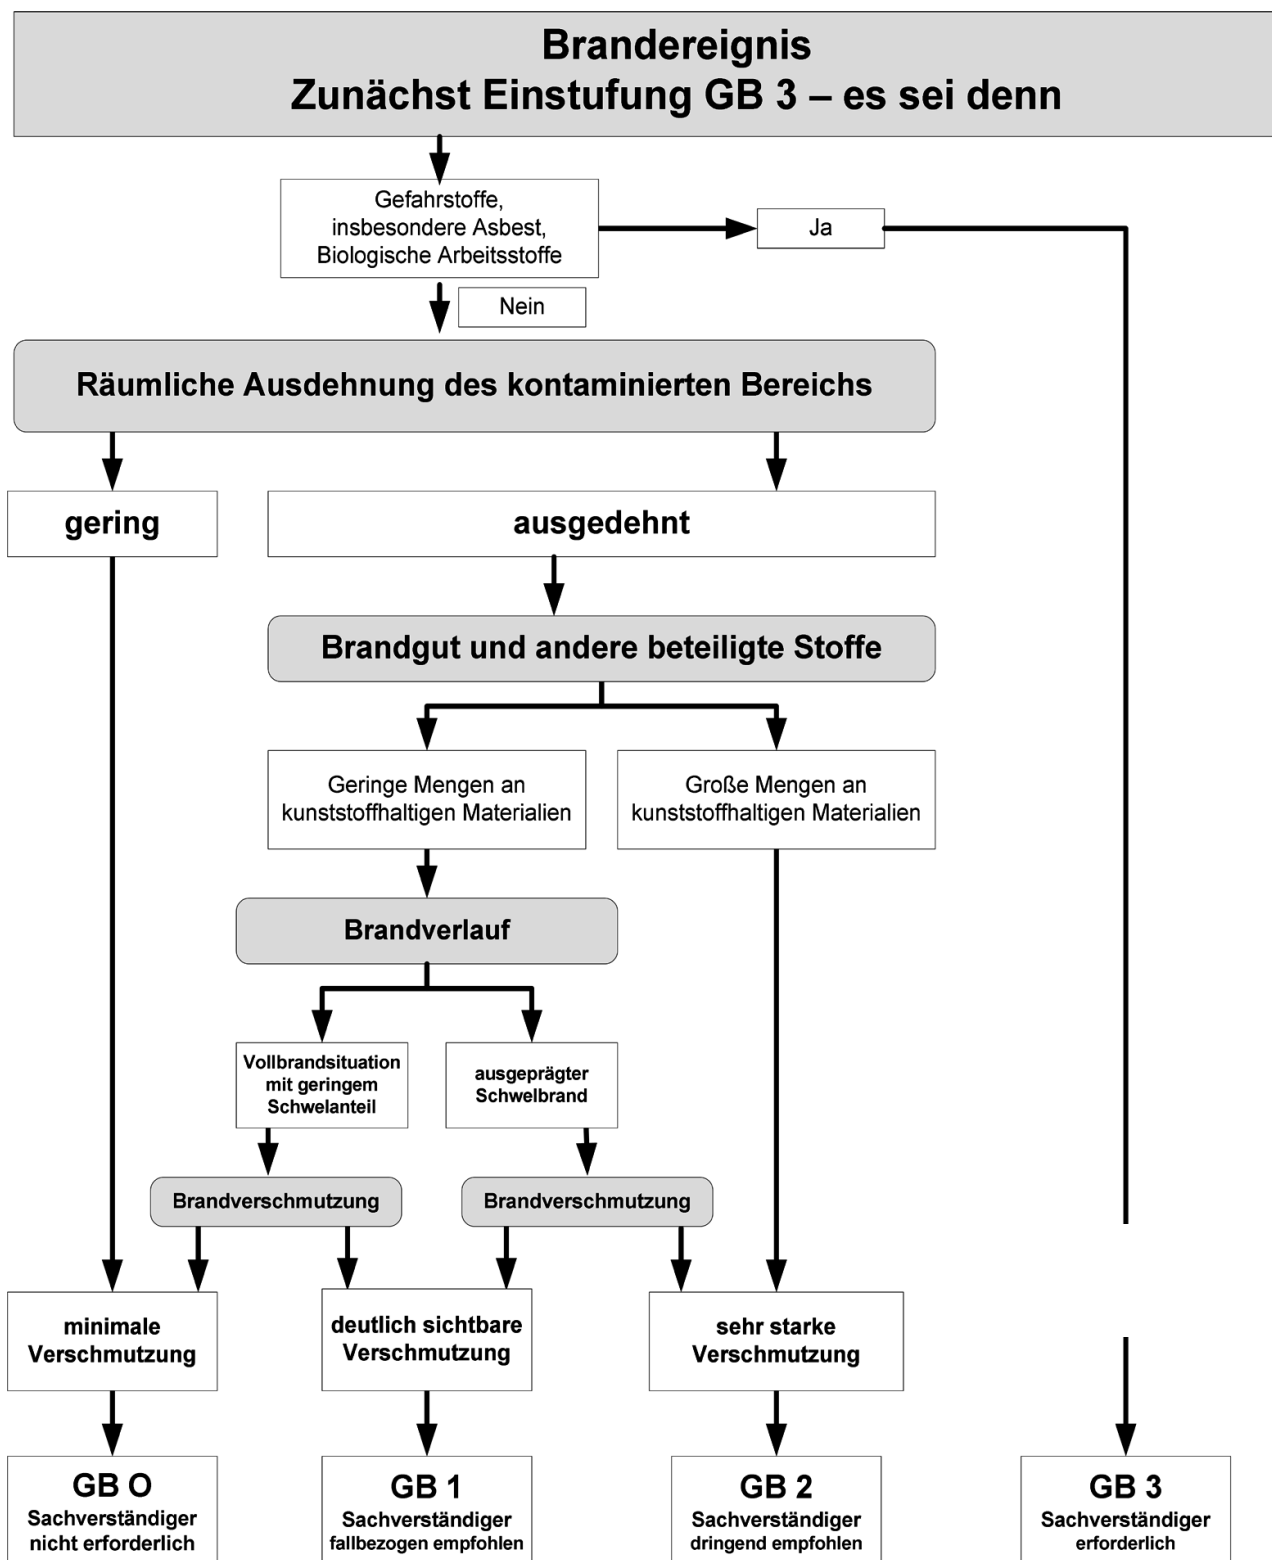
Brandereignis
Zunächst Einstufung GB 3 – es sei denn

Gefahrstoffe, insbesondere Asbest, Biologische Arbeitsstoffe

Ja

Nein

Räumliche Ausdehnung des kontaminierten Bereichs

gering

ausgedehnt

Brandgut und andere beteiligte Stoffe

Geringe Mengen an kunststoffhaltigen Materialien

Große Mengen an kunststoffhaltigen Materialien

Brandverlauf

Vollbrandsituation mit geringem Schwelanteil

ausgeprägter Schwelbrand

Brandverschmutzung

Brandverschmutzung

minimale Verschmutzung

deutlich sichtbare Verschmutzung

sehr starke Verschmutzung

GB O
Sachverständiger nicht erforderlich

GB 1
Sachverständiger fallbezogen empfohlen

GB 2
Sachverständiger dringend empfohlen

GB 3
Sachverständiger erforderlich